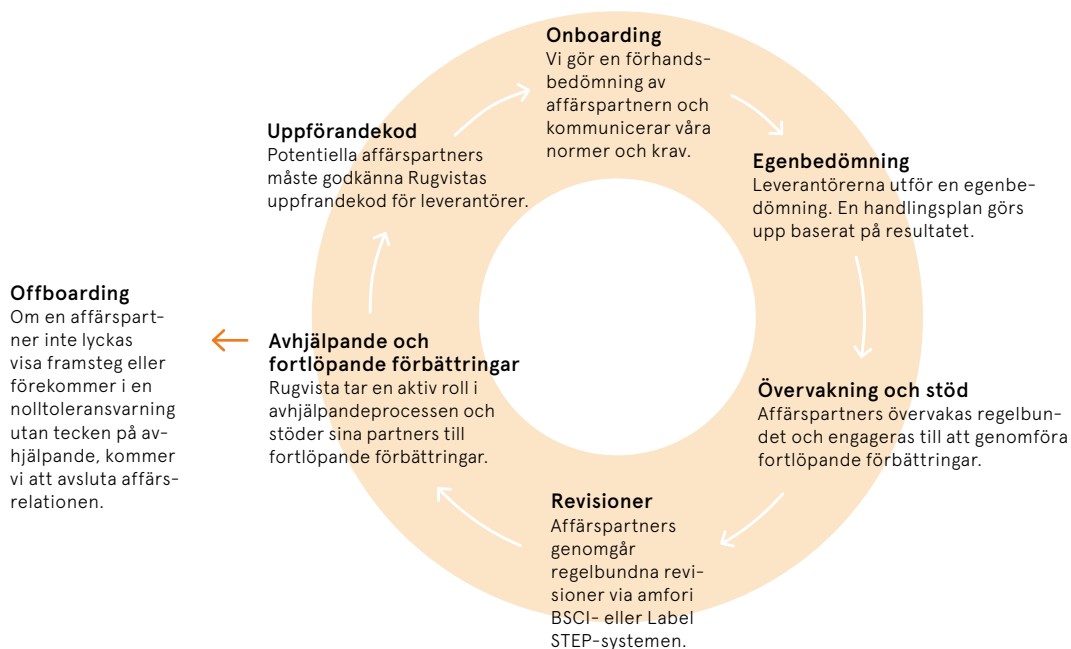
Onboarding
Vi gör en förhandsbedömning av affärspartnern och kommunicerar våra normer och krav.

Egenbedömning
Leverantörerna utför en egenbedömning. En handlingsplan görs upp baserat på resultatet.

Övervakning och stöd
Affärspartners övervakas regelbundet och engageras till att genomföra fortlöpande förbättringar.

Revisioner
Affärspartners genomgår regelbundna revisioner via amfori BSCI- eller Label STEP-systemen.

Avhjälpande och fortlöpande förbättringar
Rugvista tar en aktiv roll i avhjälpandeprocessen och stöder sina partners till fortlöpande förbättringar.

Uppförandekod
Potentiella affärspartners måste godkänna Rugvistas uppfrandekod för leverantörer.

Offboarding
Om en affärspartner inte lyckas visa framsteg eller förekommer i en nolltoleransvarning utan tecken på avhjälpande, kommer vi att avsluta affärsrelationen.